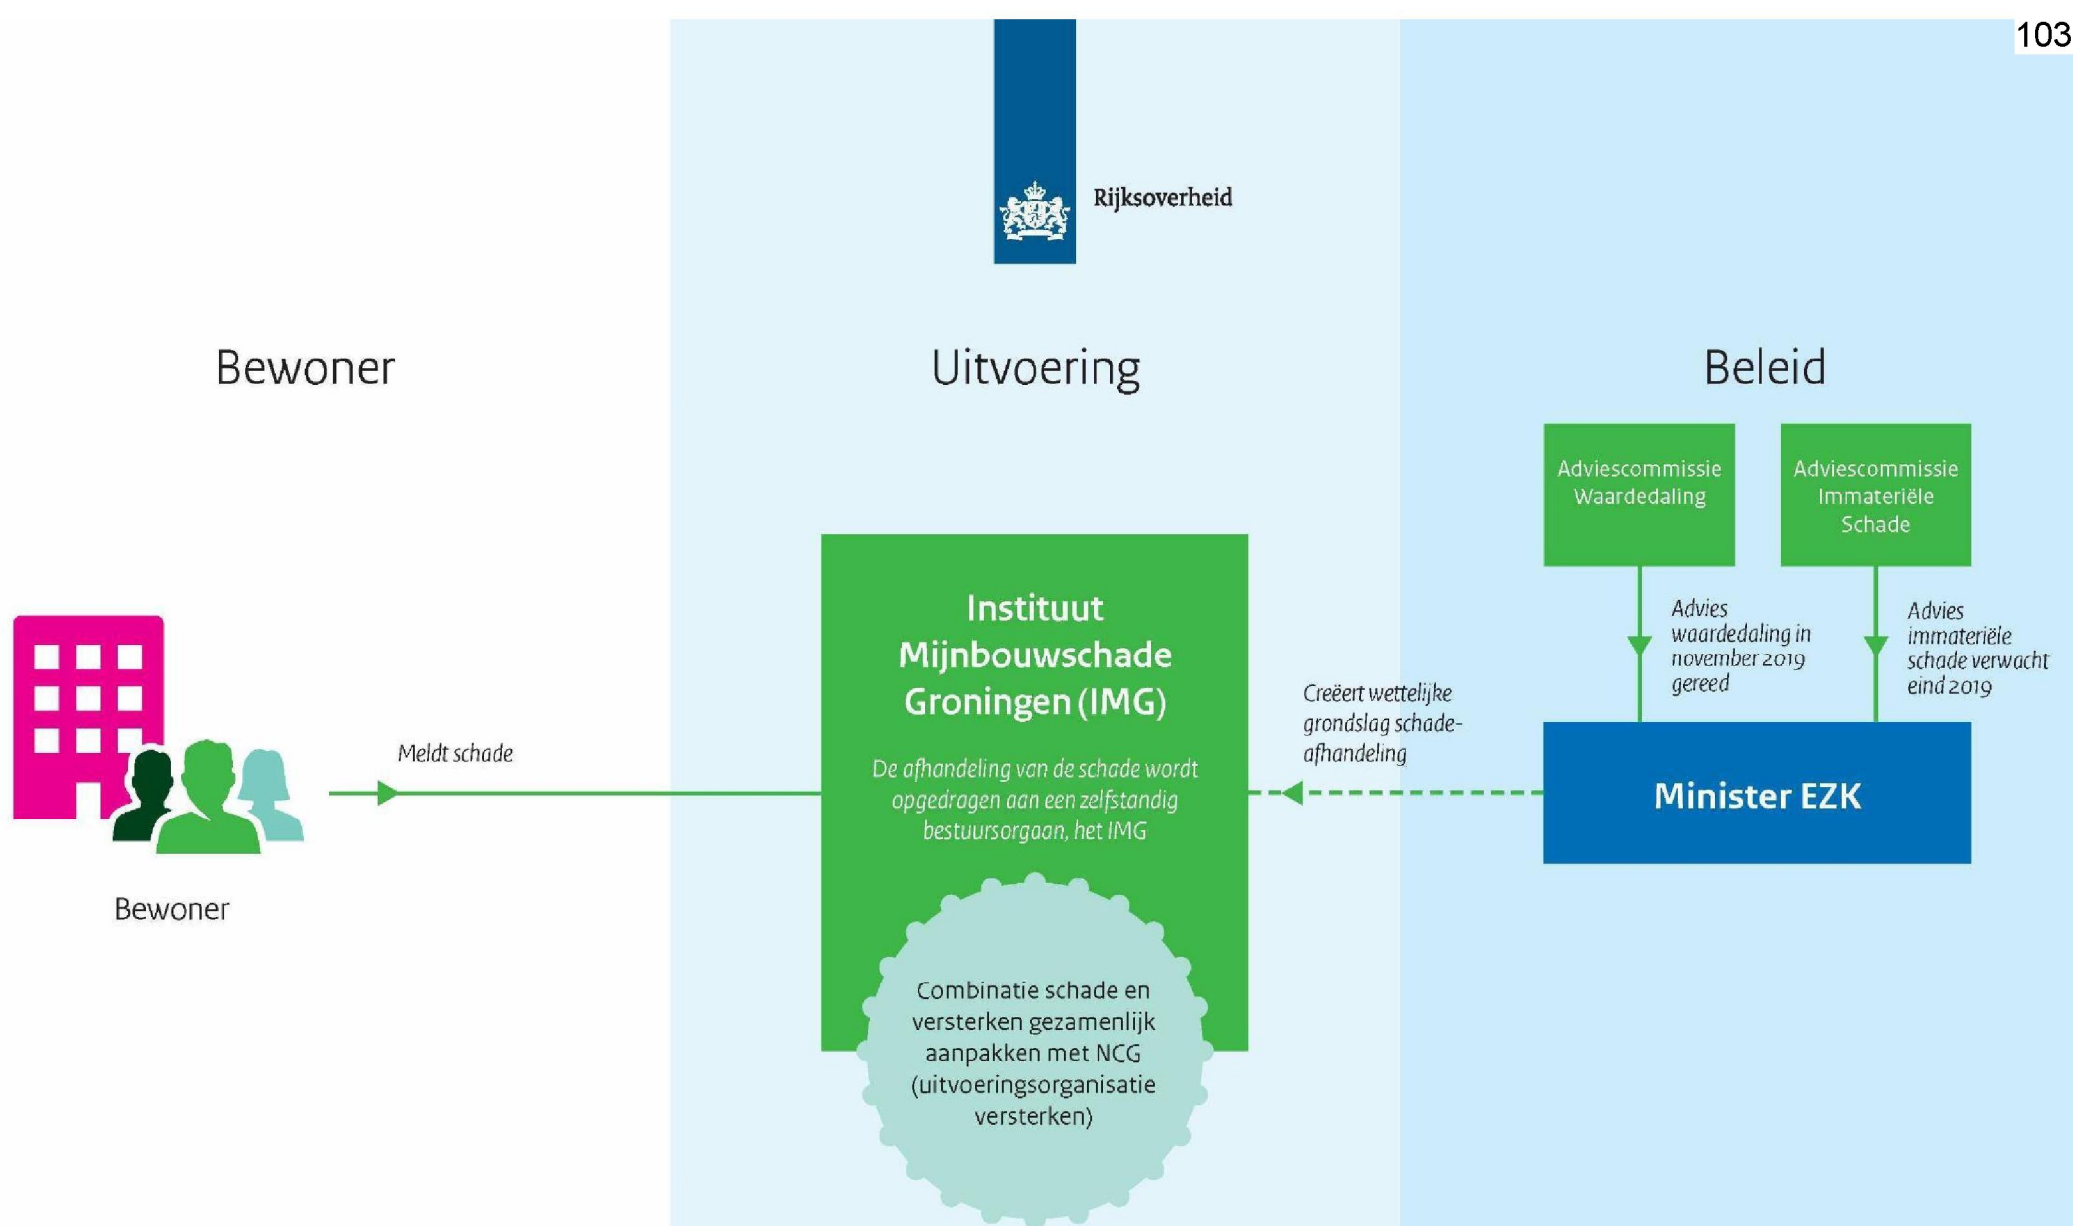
103

Rijksoverheid

Bewoner

Uitvoering

Beleid

Adviescommissie Waardedaling

Adviescommissie Immateriële Schade

Advies waardedaling in november 2019 gereed

Advies immateriële schade verwacht eind 2019

Instituut Mijnbouwschade Groningen (IMG)

De afhandeling van de schade wordt opgedragen aan een zelfstandig bestuursorgaan, het IMG

Creëert wettelijke grondslag schadeafhandeling

Minister EZK

Meldt schade

Bewoner

Combinatie schade en versterken gezamenlijk aanpakken met NCG (uitvoeringsorganisatie versterken)